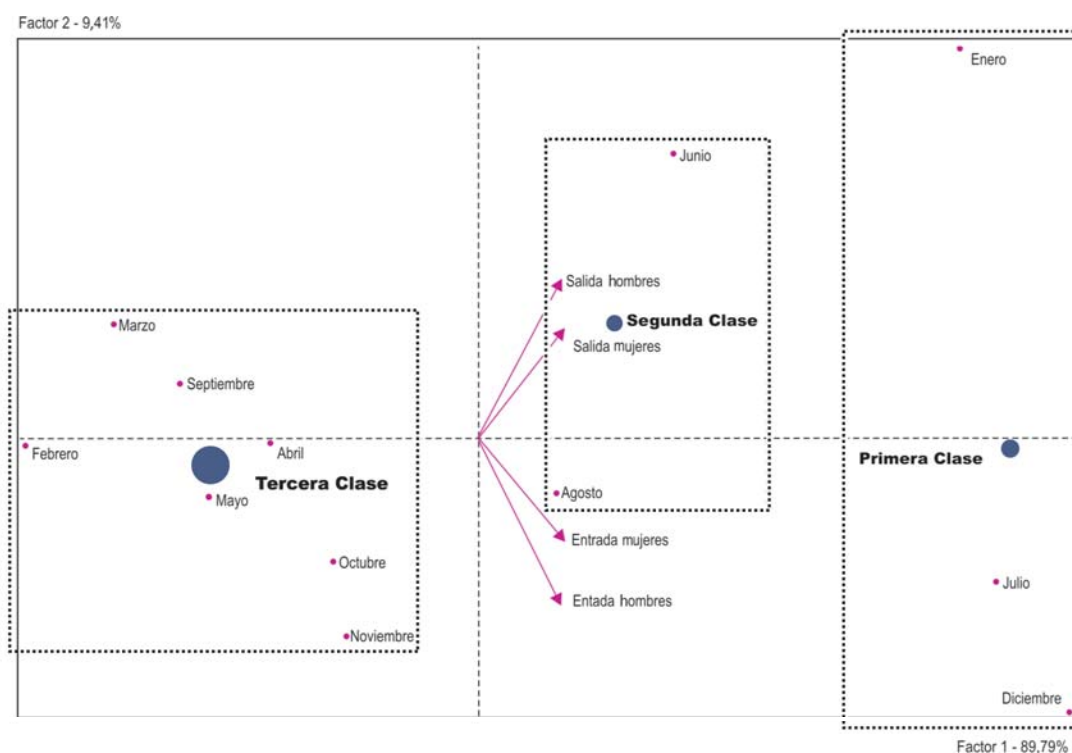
Factor 2 - 9,41%

Enero

Junio

Salida hombres

Segunda Clase

Salida mujeres

Marzo

Septiembre

Febrero

Abril

Tercera Clase

Mayo

Primera Clase

Agosto

Entrada mujeres

Octubre

Julio

Entada hombres

Noviembre

Diciembre

Factor 1 - 89,79%